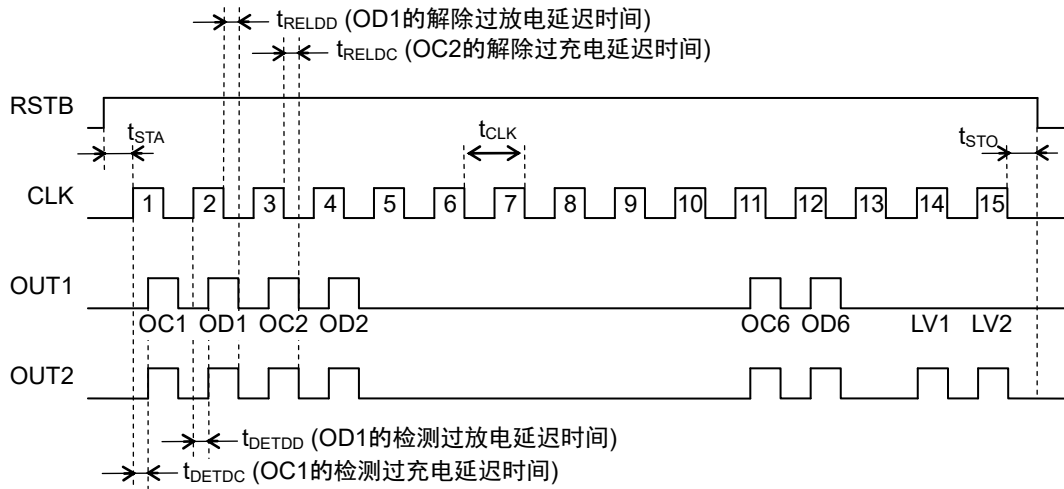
$t_{RELDD}$ (OD1的解除过放电延迟时间)
$t_{RELDC}$ (OC2的解除过充电延迟时间)

RSTB
$t_{STA}$
$t_{CLK}$
$t_{STO}$

CLK
1 2 3 4 5 6 7 8 9 10 11 12 13 14 15

OUT1
OC1 OD1 OC2 OD2 OC6 OD6 LV1 LV2

OUT2

$t_{DETDD}$ (OD1的检测过放电延迟时间)
$t_{DETDC}$ (OC1的检测过充电延迟时间)